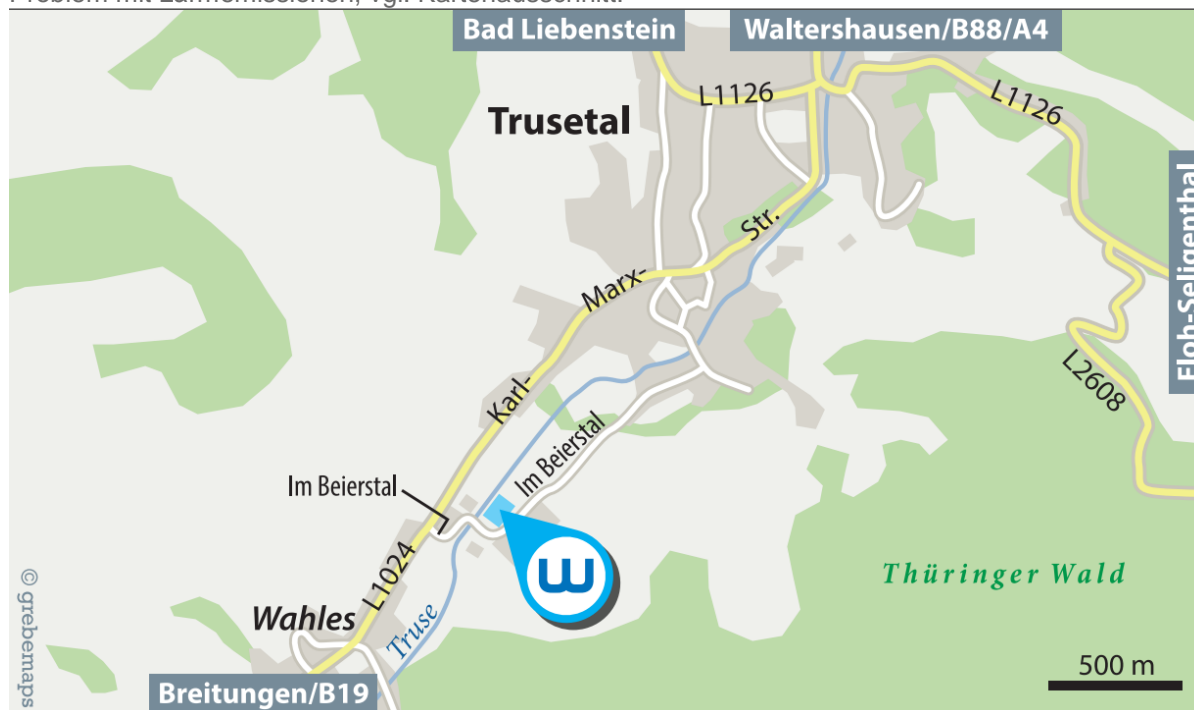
Bad Liebenstein
Waltershausen/B88/A4
L1126
L1126
Trusetal
Floh-Seligenthal
Karl-Marx-Str.
L2608
Im Beierstal
Im Beierstal
Im Beierstal
L1024
Wahles
Truse
Thüringer Wald
© grebemaps
500 m
Breitungen/B19